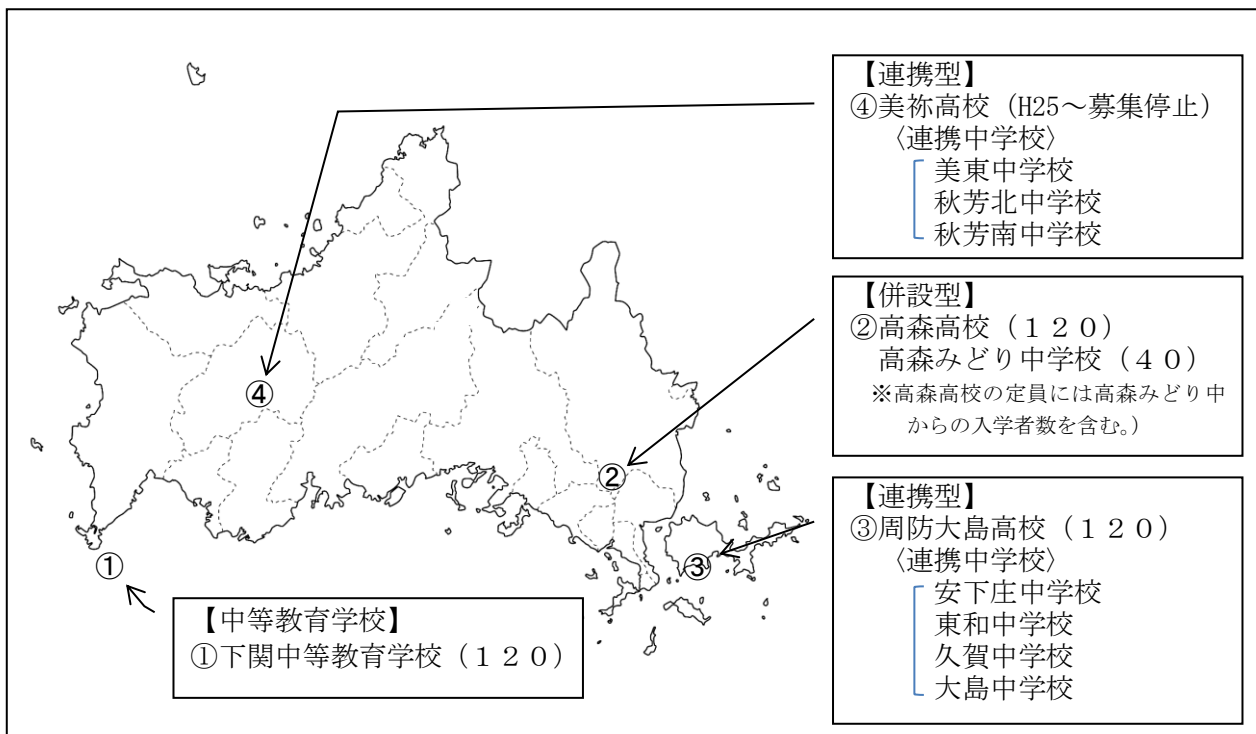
【連携型】
④美祢高校（H25～募集停止）
〈連携中学校〉
美東中学校
秋芳北中学校
秋芳南中学校

【併設型】
②高森高校（１２０）
高森みどり中学校（４０）
※高森高校の定員には高森みどり中からの入学者数を含む。）

④

②

【連携型】
③周防大島高校（１２０）
〈連携中学校〉
安下庄中学校
東和中学校
久賀中学校
大島中学校

③

①

【中等教育学校】
①下関中等教育学校（１２０）